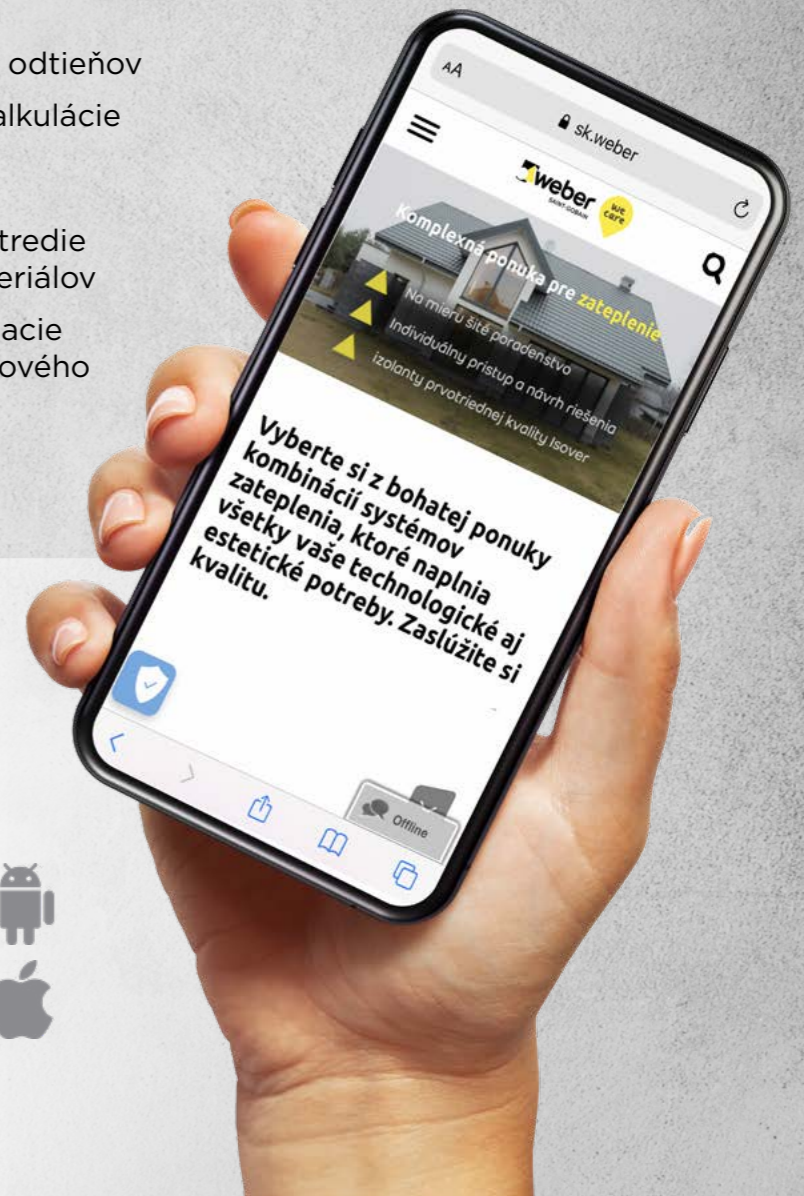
odtieňov
alkulácie

tredie
eriálov
acie
ového

AA
sk.weber

weber
SAINT-GOBAIN
we care

Komplexná ponuka pre zateplenie
Na mieru šité poradenstvo
Individuálny prístup a návrh riešenia
izolanty prvotriednej kvality Isover

Vyberte si z bohatej ponuky kombinácií systémov zateplenia, ktoré naplnia všetky vaše technologické aj estetické potreby. Zaslúžite si kvalitu.

Offline